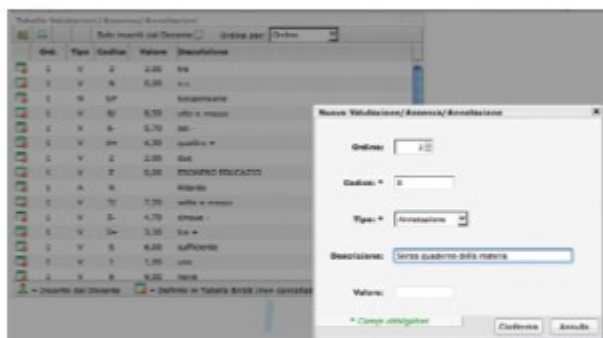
Tabella Valutazioni / Assenze / Annotazioni

Solo inseriti dal Docente Ordina per: Ordine

| Ord. | Tipo | Codice | Valore | Descrizione |
|---|---|---|---|---|
| 1 | V | 3 | 3,00 | tre |
| 1 | V | 6 | 6,00 | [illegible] |
| 2 | N | SP | | Sospensione |
| 1 | V | 8/ | 8,50 | otto e mezzo |
| 1 | V | 6- | 5,75 | sei - |
| 1 | V | 4+ | 4,25 | quattro + |
| 1 | V | 2 | 2,00 | due |
| 1 | V | E | 0,00 | ESONERO EDUCATO |
| 1 | A | R | | Ritardo |
| 1 | V | 7/ | 7,50 | sette e mezzo |
| 1 | V | 5- | 4,75 | cinque - |
| 1 | V | 3+ | 3,25 | tre + |
| 1 | V | S | 6,00 | sufficiente |
| 1 | V | 1 | 1,00 | uno |
| 1 | V | 9 | 9,00 | nove |

= Inserito dal Docente = Definito in Tabella Base (non cancellabile)

Nuova Valutazione/Assenza/Annotazione

Ordine: 1

Codice: * 8

Tipo: * Annotazione

Descrizione: Senza quaderno della materia

Valore:

* Campi obbligatori

Conferma Annulla